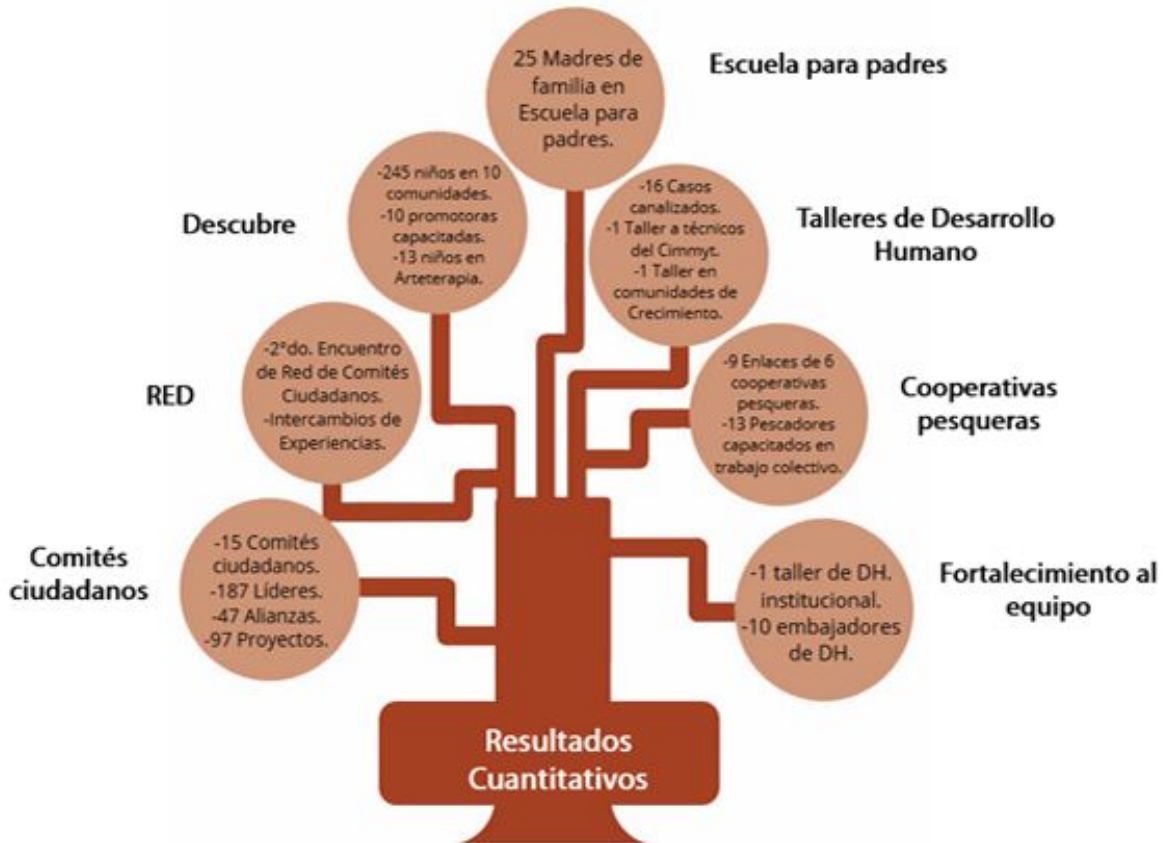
25 Madres de familia en Escuela para padres.

Escuela para padres

-245 niños en 10 comunidades.
-10 promotoras capacitadas.
-13 niños en Arteterapia.

Descubre

-16 Casos canalizados.
-1 Taller a técnicos del Cimmyt.
-1 Taller en comunidades de Crecimiento.

Talleres de Desarrollo Humano

-2°do. Encuentro de Red de Comités Ciudadanos.
-Intercambios de Experiencias.

RED

-9 Enlaces de 6 cooperativas pesqueras.
-13 Pescadores capacitados en trabajo colectivo.

Cooperativas pesqueras

Comités ciudadanos

-15 Comités ciudadanos.
-187 Líderes.
-47 Alianzas.
-97 Proyectos.

-1 taller de DH. institucional.
-10 embajadores de DH.

Fortalecimiento al equipo

Resultados Cuantitativos